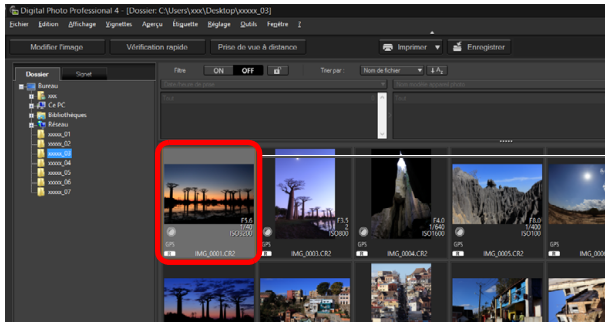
Digital Photo Professional 4 - [Dossier: C:\Users\xxx\Desktop\xxxxx_03]

Fichier Edition Affichage Vignettes Aperçu Étiquette Réglage Outils Fenêtre ?

Modifier l'image | Vérification rapide | Prise de vue à distance | Imprimer | Enregistrer

Dossier | Signet

Bureau
xxx
Ce PC
Bibliothèques
Réseau
xxxxx_01
xxxxx_02
xxxxx_03
xxxxx_04
xxxxx_05
xxxxx_06
xxxxx_07

Filtre ON OFF | Trier par Nom de fichier

F1.6
1/40
ISO3200
GPS
IMG_0001.CR2

F3.5
1/40
ISO800
GPS
IMG_0003.CR2

F4.0
1/640
ISO1600
GPS
IMG_0004.CR2

F8.0
1/400
ISO100
GPS
IMG_0005.CR2

GPS
IMG_0006